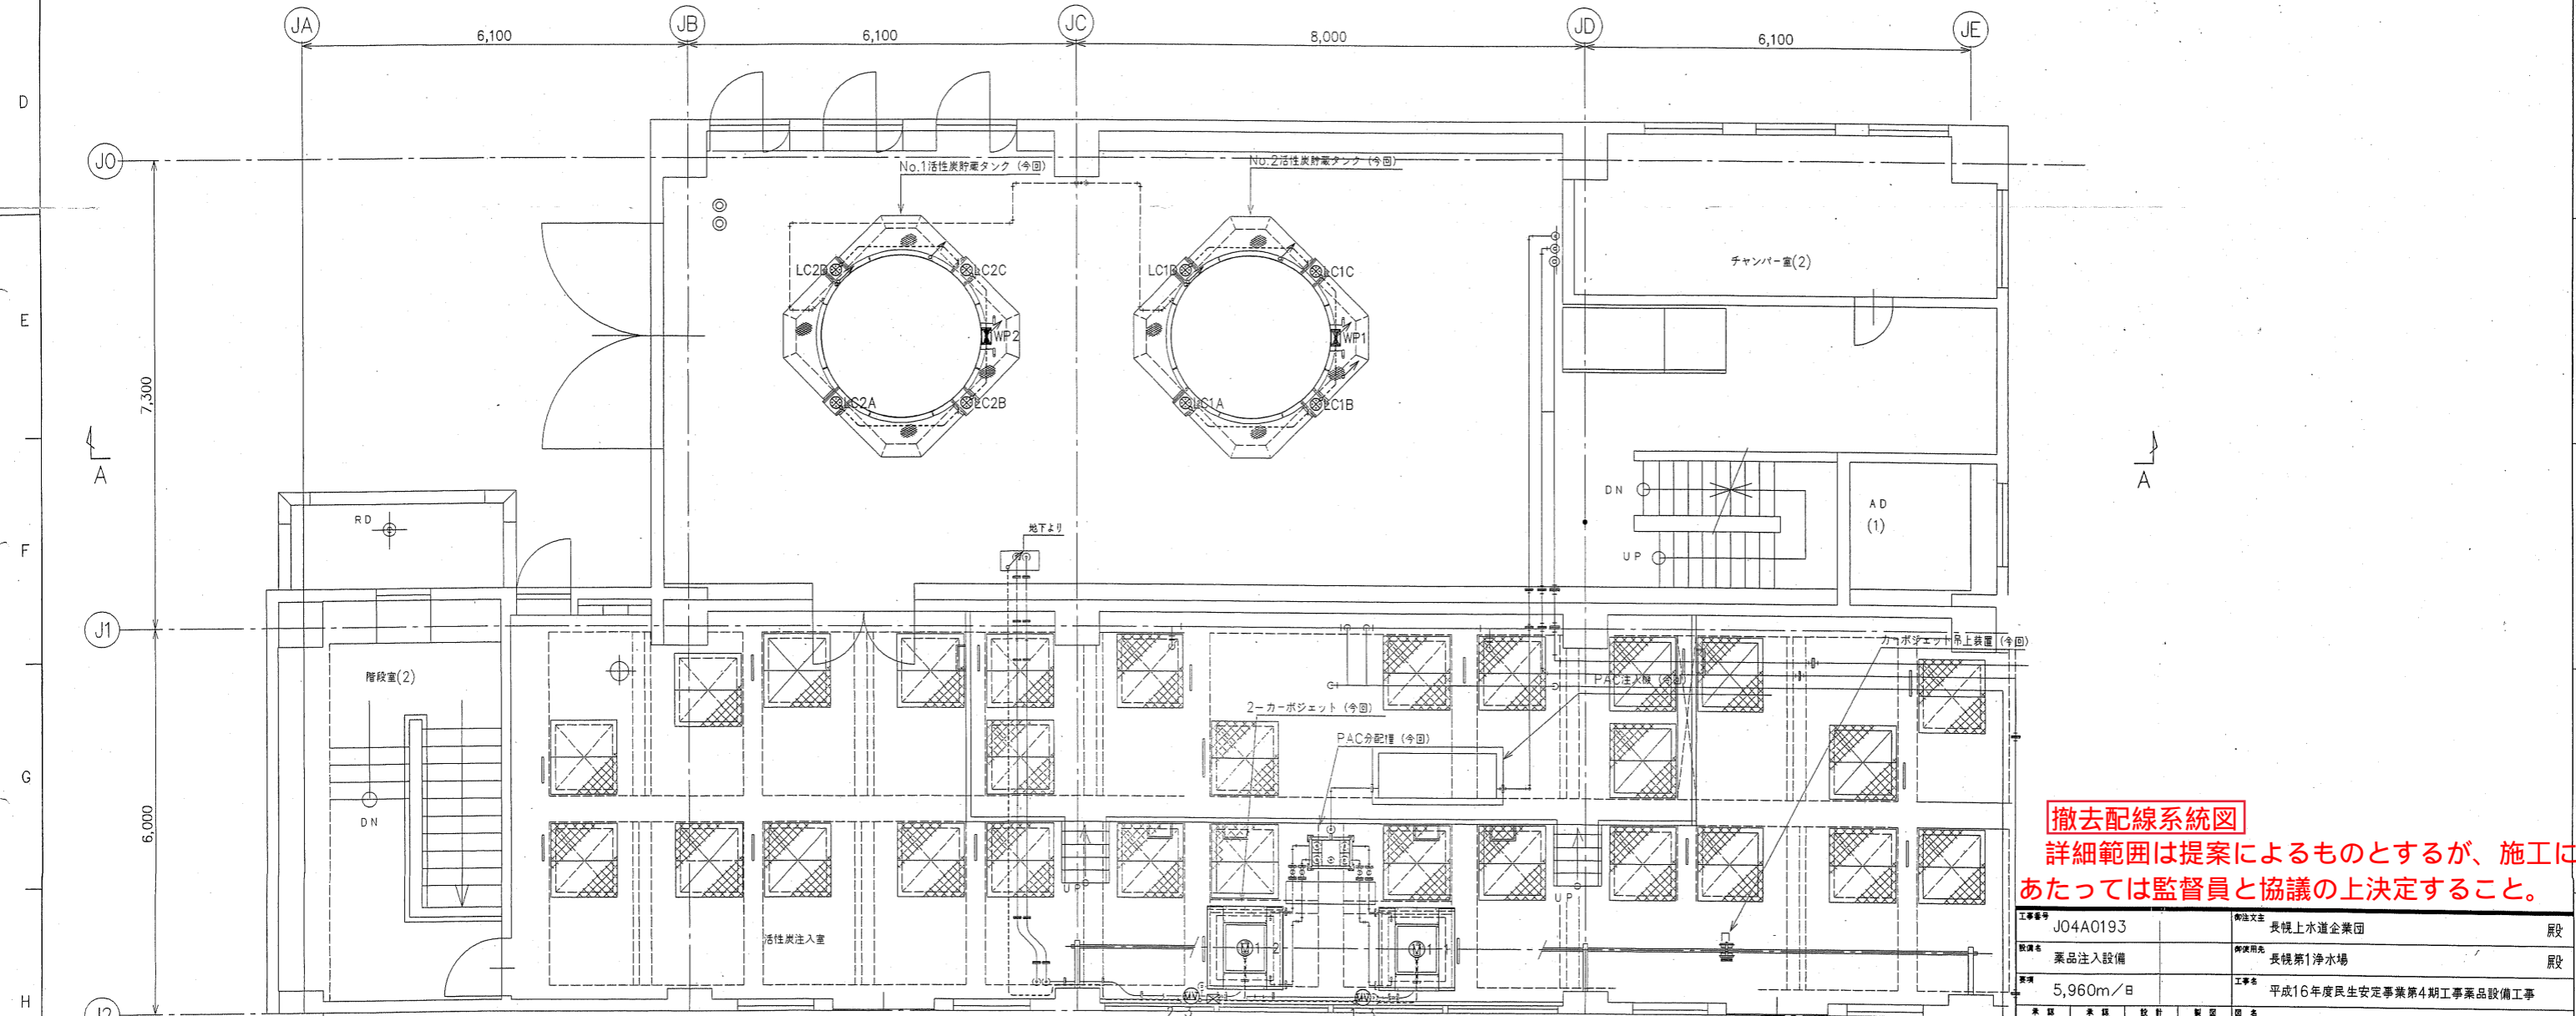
JA JB JC JD JE
6,100 6,100 8,000 6,100

D
E
F
G
H

J0
J1
J2

7,300
6,000

A
A

No.1活性炭貯蔵タンク（今回）
No.2活性炭貯蔵タンク（今回）

LC2D LC2C WP2 LC2A LC2B
LC1D LC1C WP1 LC1A LC1B

チャンバー室(2)

DN
UP

AD
(1)

RD

地下より

階段室(2)

DN

カーボジェット吊上装置（今回）
PAC注入機（今回）
2-カーボジェット（今回）
PAC分配槽（今回）

UP
UP

活性炭注入室

撤去配線系統図
詳細範囲は提案によるものとするが、施工にあたっては監督員と協議の上決定すること。

| 工事番号 | J04A0193 | 御注文主 | 長幌上水道企業団 | 殿 |
|---|---|---|---|---|
| 設備名 | 薬品注入設備 | 御使用先 | 長幌第1浄水場 | 殿 |
| 要項 | 5,960m／日 | 工事名 | 平成16年度民生安定事業第4期工事薬品設備工事 | |